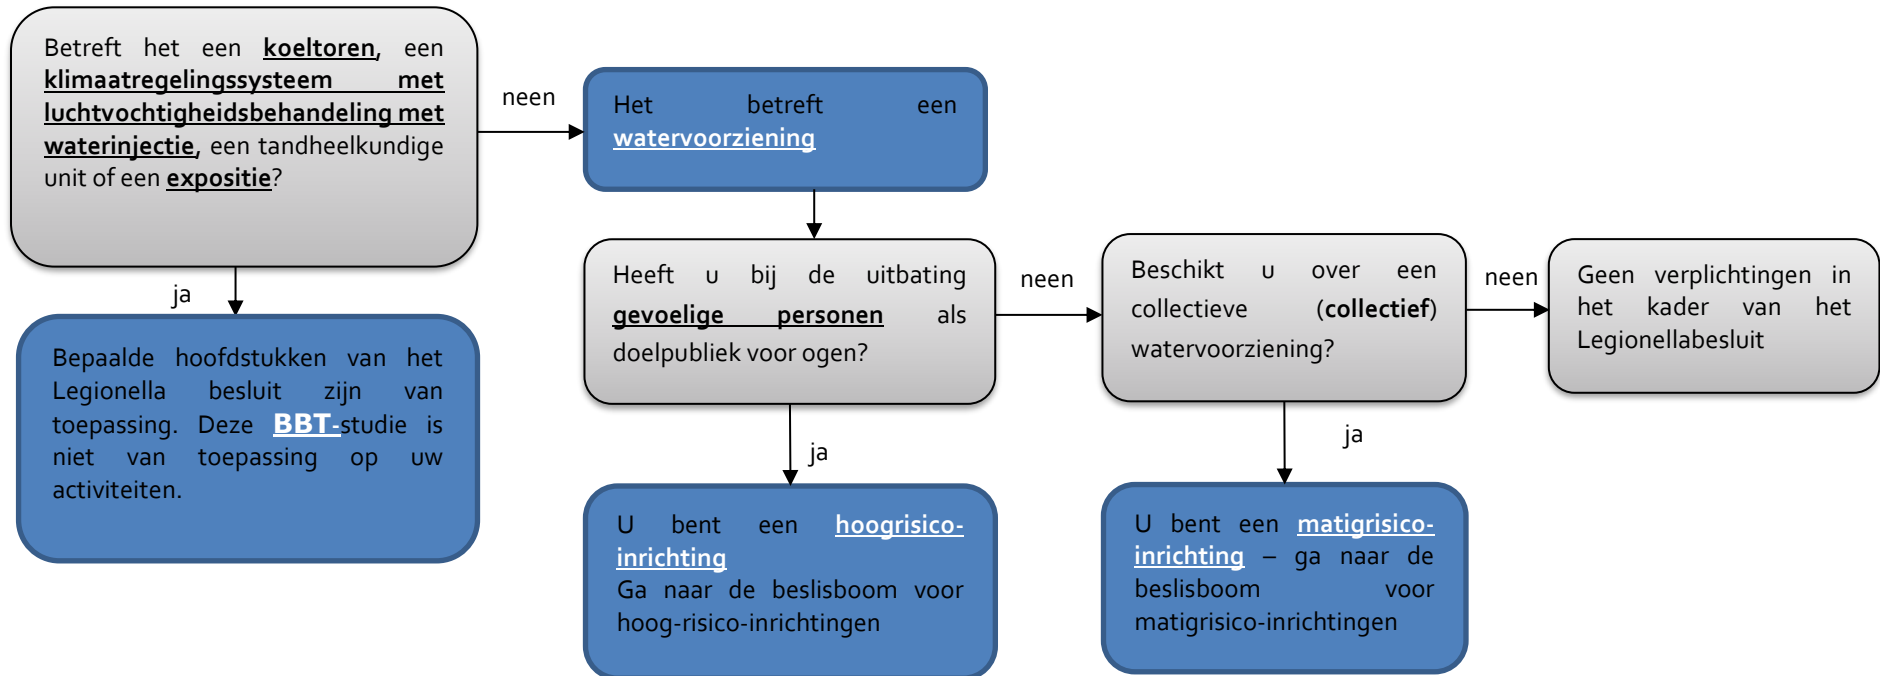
Betreft het een koeltoren, een klimaatregelingssysteem met luchtvochtigheidsbehandeling met waterinjectie, een tandheelkundige unit of een expositie?

neen

Het betreft een watervoorziening

ja

Bepaalde hoofdstukken van het Legionella besluit zijn van toepassing. Deze BBT-studie is niet van toepassing op uw activiteiten.

Heeft u bij de uitbating gevoelige personen als doelpubliek voor ogen?

neen

Beschikt u over een collectieve (collectief) watervoorziening?

neen

Geen verplichtingen in het kader van het Legionellabesluit

ja

U bent een hoogrisico-inrichting
Ga naar de beslisboom voor hoog-risico-inrichtingen

ja

U bent een matigrisico-inrichting – ga naar de beslisboom voor matigrisico-inrichtingen